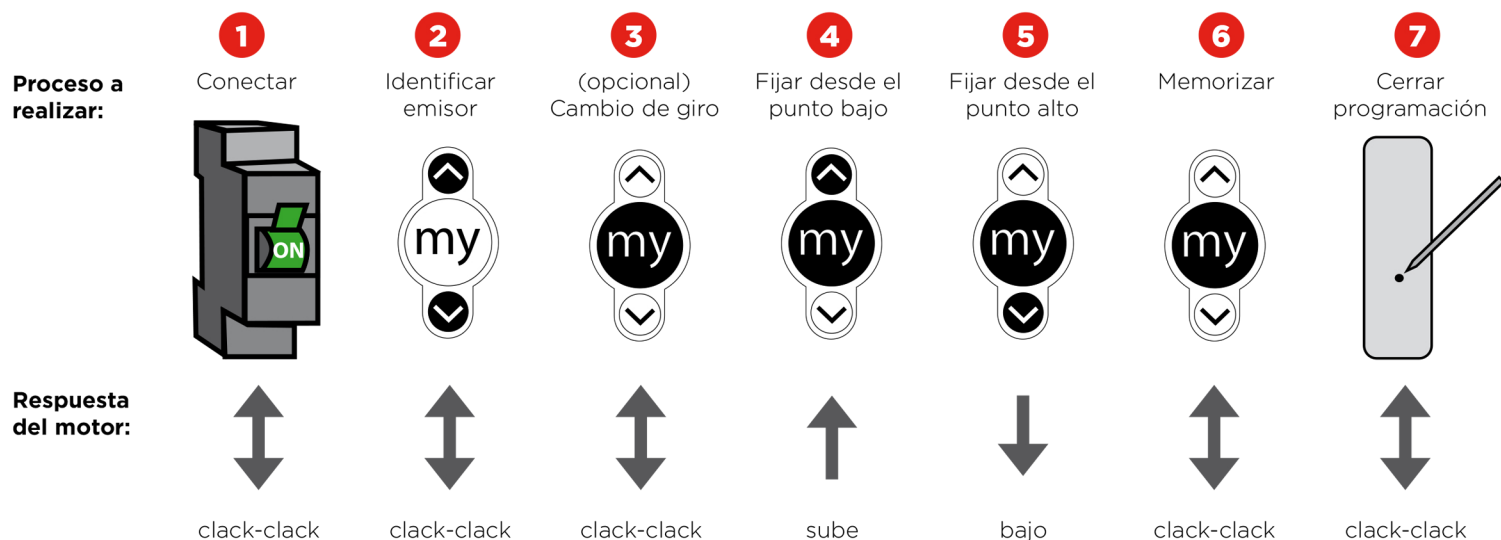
Proceso a realizar:

1
Conectar
ON

2
Identificar emisor
my

3
(opcional) Cambio de giro
my

4
Fijar desde el punto bajo
my

5
Fijar desde el punto alto
my

6
Memorizar
my

7
Cerrar programación

Respuesta del motor:

clack-clack

clack-clack

clack-clack

sube

bajo

clack-clack

clack-clack